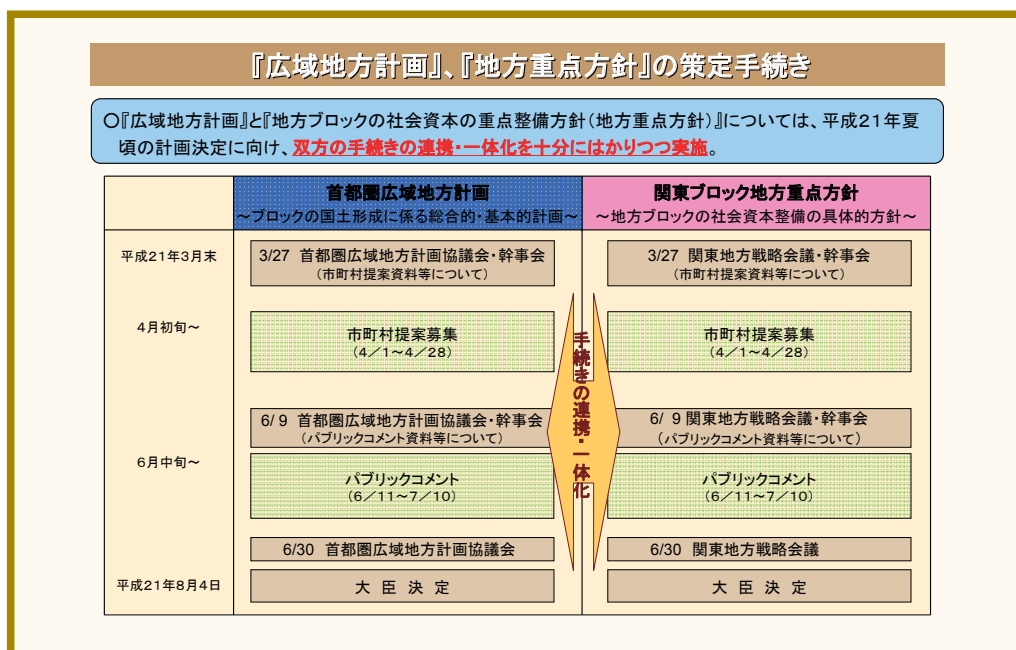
『広域地方計画』、『地方重点方針』の策定手続き

○『広域地方計画』と『地方ブロックの社会資本の重点整備方針（地方重点方針）』については、平成２１年夏頃の計画決定に向け、双方の手続きの連携・一体化を十分にはかりつつ実施。

| | 首都圏広域地方計画 ～ブロックの国土形成に係る総合的・基本的計画～ | 関東ブロック地方重点方針 ～地方ブロックの社会資本整備の具体的方針～ |
|---|---|---|
| 平成２１年３月末 | 3/27 首都圏広域地方計画協議会・幹事会（市町村提案資料等について） | 3/27 関東地方戦略会議・幹事会（市町村提案資料等について） |
| ４月初旬～ | 市町村提案募集（４／１～４／２８） | 市町村提案募集（４／１～４／２８） |
| | 6/ 9 首都圏広域地方計画協議会・幹事会（パブリックコメント資料等について） | 6/ 9 関東地方戦略会議・幹事会（パブリックコメント資料等について） |
| ６月中旬～ | パブリックコメント（６／１１～７／１０） | パブリックコメント（６／１１～７／１０） |
| | 6/30 首都圏広域地方計画協議会 | 6/30 関東地方戦略会議 |
| 平成２１年８月４日 | 大 臣 決 定 | 大 臣 決 定 |

手続きの連携・一体化